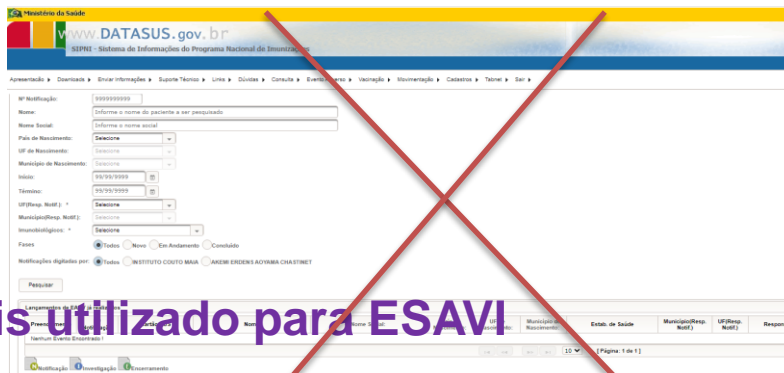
Ministério da Saúde

www.DATASUS.gov.br
SIPNI - Sistema de Informações do Programa Nacional de Imunizações

Apresentação ▸ Downloads ▸ Enviar Informações ▸ Suporte Técnico ▸ Links ▸ Dúvidas ▸ Consulta ▸ Eventos Adversos ▸ Vacinação ▸ Movimentação ▸ Cadastros ▸ Tabnet ▸ Sair ▸

Nº Notificação: 9999999999
Nome: Informe o nome do paciente a ser pesquisado
Nome Social: Informe o nome social
País de Nascimento: Selecione
UF de Nascimento: Selecione
Município de Nascimento: Selecione
Início: 99/99/9999
Término: 99/99/9999
UF(Resp. Notif.): * Selecione
Município(Resp. Notif.): Selecione
Imunobiológicos: * Selecione
Fases: Todos Novo Em Andamento Concluído
Notificações digitadas por: Todos INSTITUTO COUTO MAIA AKEMI ERDENS AOYAMA CHASTINET

Pesquisar

Lançamentos de EAPV
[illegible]is utilizado para ESAVI

| Preenc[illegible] | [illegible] | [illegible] | Nome | Nome Social | UF Nascimento | Município de Nascimento | Estab. de Saúde | Município(Resp. Notif.) | UF(Resp. Notif.) | Respon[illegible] |
|---|---|---|---|---|---|---|---|---|---|---|
| Nenhum Evento Encontrado ! | | | | | | | | | | |

10 [ Página: 1 de 1 ]

Notificação Investigação Encerramento